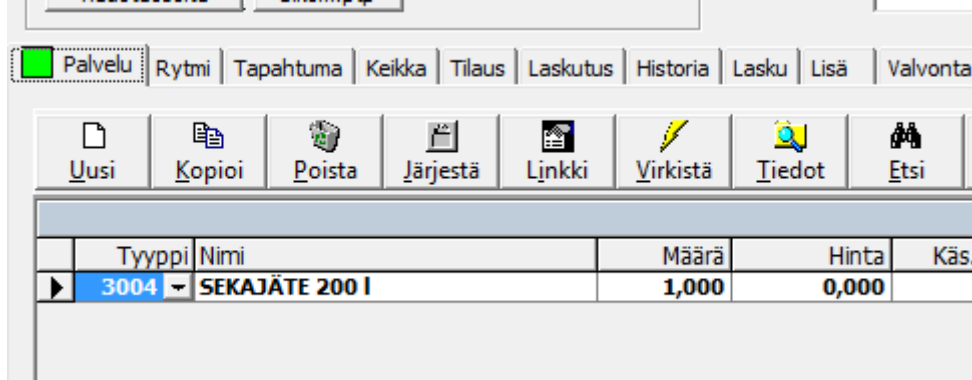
Palvelu | Rytmi | Tapahtuma | Keikka | Tilaus | Laskutus | Historia | Lasku | Lisä | Valvonta

Uusi | Kopioi | Poista | Järjestä | Linkki | Virkistä | Tiedot | Etsi

| Tyyppi | Nimi | Määrä | Hinta | Käs |
|---|---|---|---|---|
| 3004 | SEKAJÄTE 200 l | 1,000 | 0,000 | |